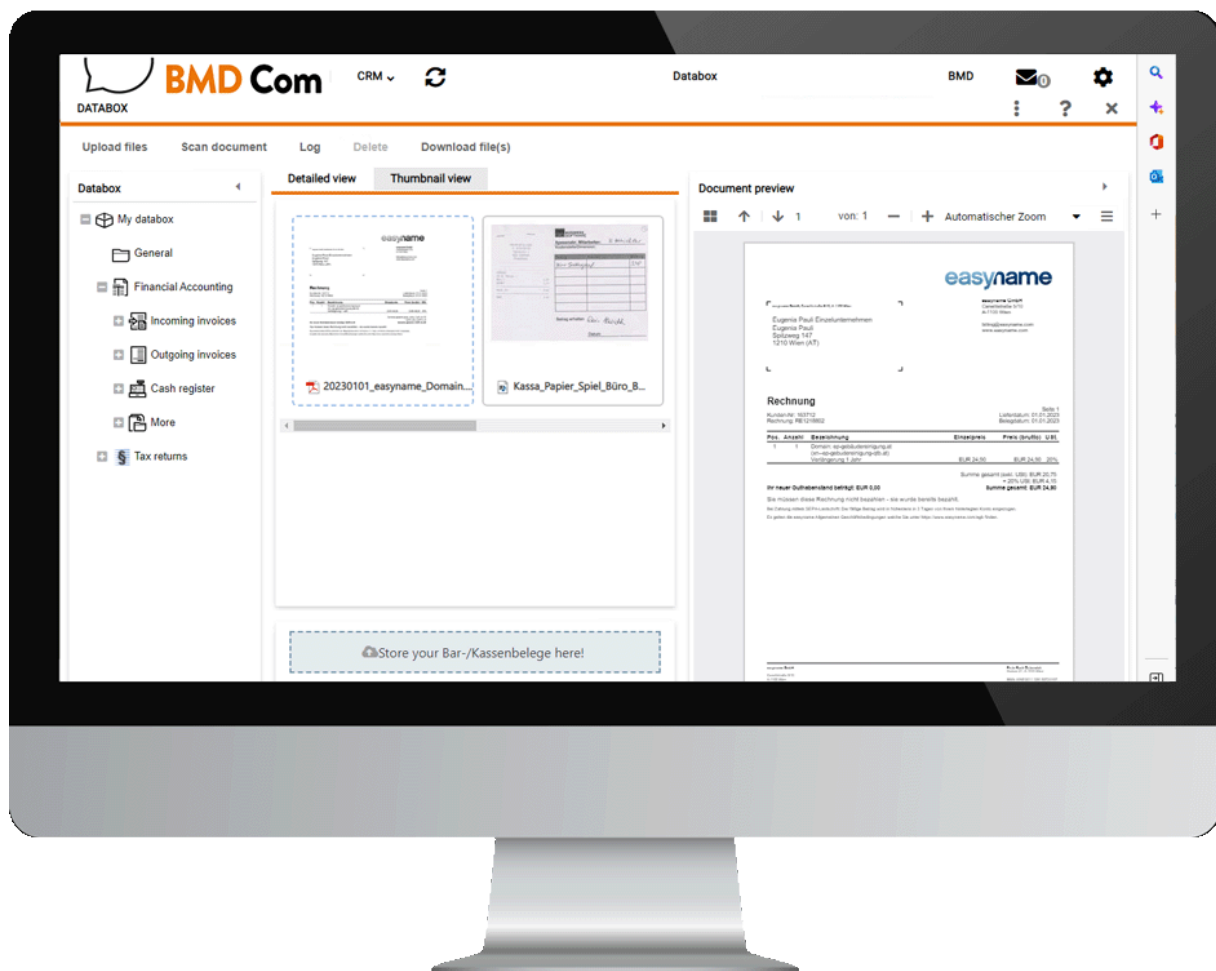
BMD Com

DATABOX

CRM

Databox

BMD

0

Upload files Scan document Log Delete Download file(s)

Databox

My databox

General

Financial Accounting

Incoming invoices

Outgoing invoices

Cash register

More

Tax returns

Detailed view Thumbnail view

20230101_easyname_Domain...

Kassa_Papier_Spiel_Büro_B...

Store your Bar-/Kassenbelege here!

Document preview

1 von: 1 Automatischer Zoom

easyname

Eugenia Pauli Einzelunternehmen
Eugenia Pauli
Spitzweg 147
1210 Wien (AT)

Rechnung

Kunden-Nr: 163712
Rechnung: RE1218652

Pos. Anzahl Bezeichnung Einzelpreis Preis (brutto) USt.

1 1 Domain: ep-gebäudereinigung.at (xn--ep-gebudereinigung-dlb.at) Verlängerung 1 Jahr EUR 24,50 EUR 24,50 20%

Summe gesamt (exkl. USt): EUR 20,75
+ 20% USt: EUR 4,15
Summe gesamt: EUR 24,90

Ihr neuer Guthabenstand beträgt: EUR 0,00

Sie müssen diese Rechnung nicht bezahlen - sie wurde bereits bezahlt.